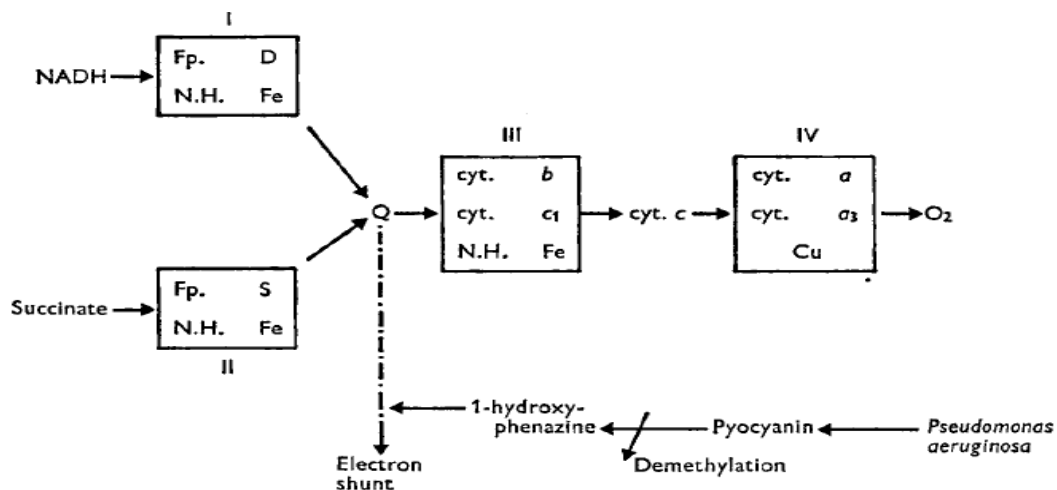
I

NADH

Fp. D
N.H. Fe

Succinate

Fp. S
N.H. Fe

II

Q

III

cyt. $b$
cyt. $c_1$
N.H. Fe

cyt. $c$

IV

cyt. $a$
cyt. $a_3$
Cu

$O_2$

1-hydroxyphenazine

Pyocyanin

*Pseudomonas aeruginosa*

Demethylation

Electron shunt